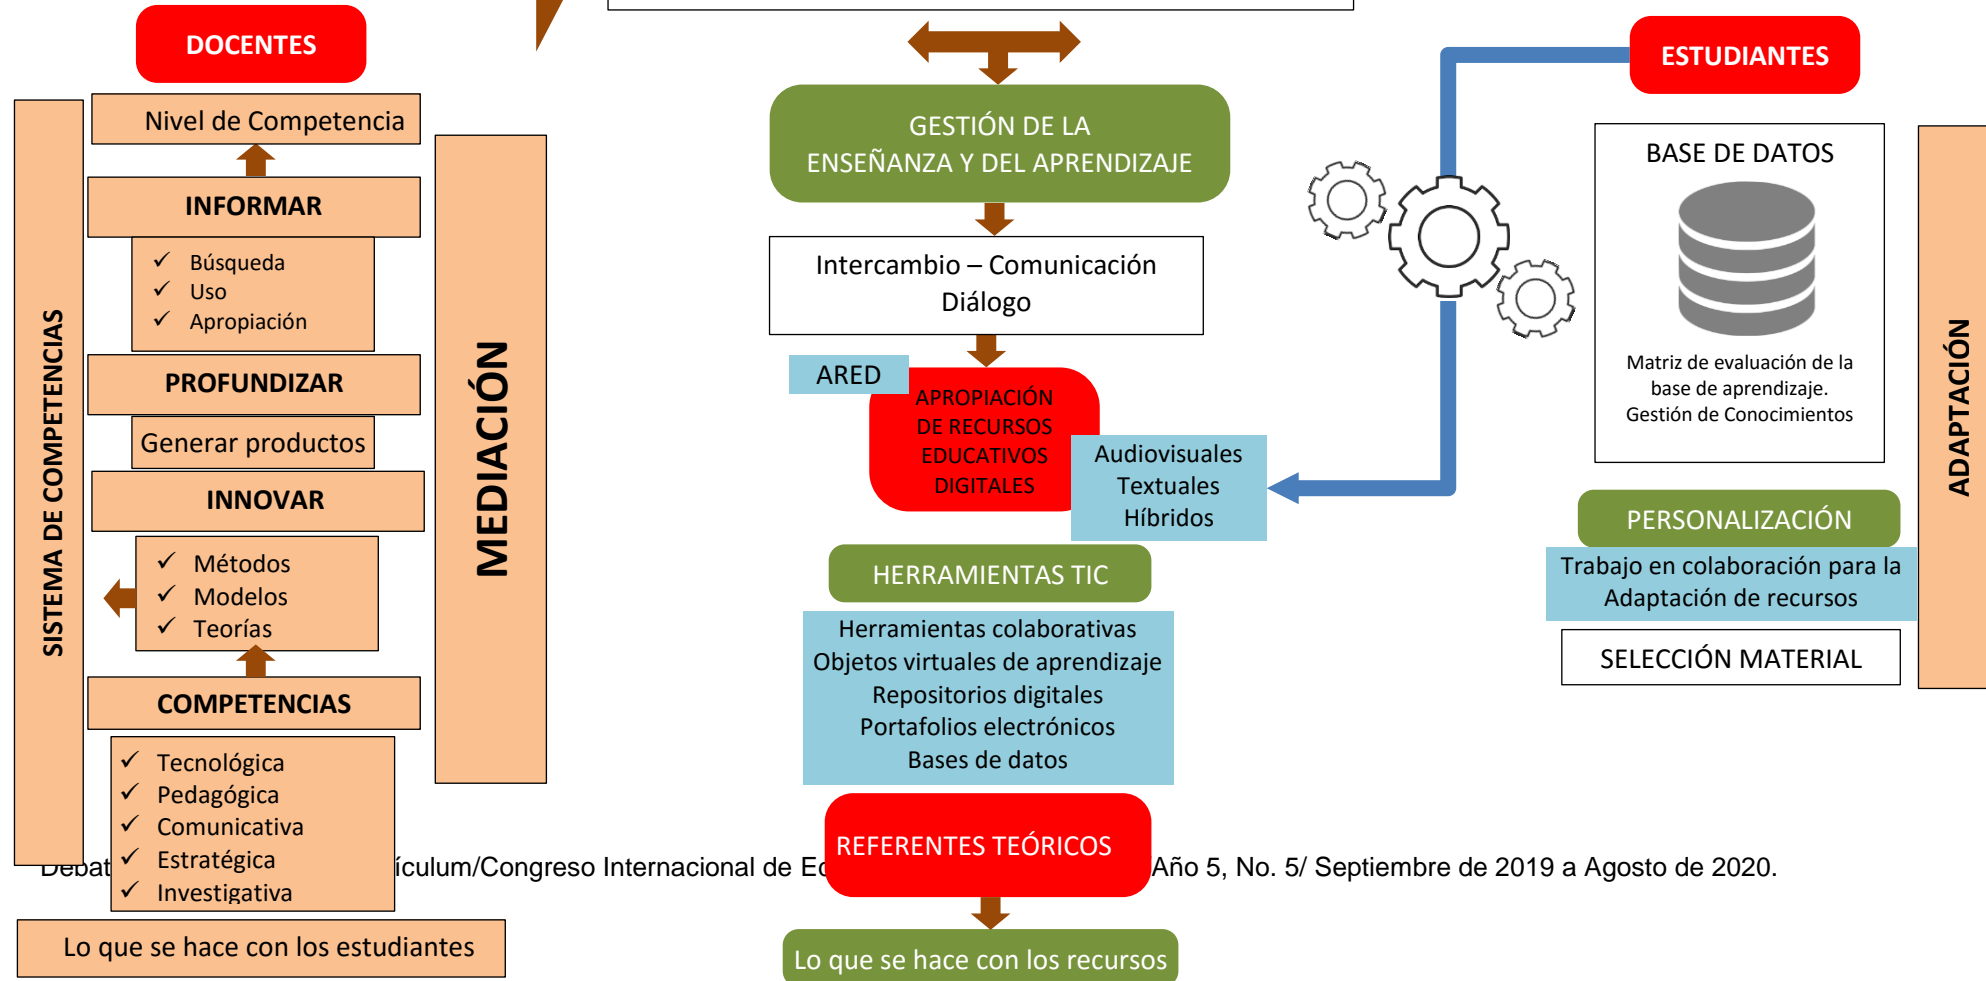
DOCENTES

Nivel de Competencia

INFORMAR

✓ Búsqueda
✓ Uso
✓ Apropiación

PROFUNDIZAR

Generar productos

INNOVAR

✓ Métodos
✓ Modelos
✓ Teorías

COMPETENCIAS

✓ Tecnológica
✓ Pedagógica
✓ Comunicativa
✓ Estratégica
✓ Investigativa

SISTEMA DE COMPETENCIAS

MEDIACIÓN

Lo que se hace con los estudiantes

GESTIÓN DE LA ENSEÑANZA Y DEL APRENDIZAJE

Intercambio – Comunicación Diálogo

ARED

APROPIACIÓN DE RECURSOS EDUCATIVOS DIGITALES

Audiovisuales
Textuales
Híbridos

HERRAMIENTAS TIC

Herramientas colaborativas
Objetos virtuales de aprendizaje
Repositorios digitales
Portafolios electrónicos
Bases de datos

REFERENTES TEÓRICOS

Lo que se hace con los recursos

Debat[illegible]ículum/Congreso Internacional de E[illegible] Año 5, No. 5/ Septiembre de 2019 a Agosto de 2020.

ESTUDIANTES

BASE DE DATOS

Matriz de evaluación de la base de aprendizaje.
Gestión de Conocimientos

PERSONALIZACIÓN

Trabajo en colaboración para la Adaptación de recursos

SELECCIÓN MATERIAL

ADAPTACIÓN